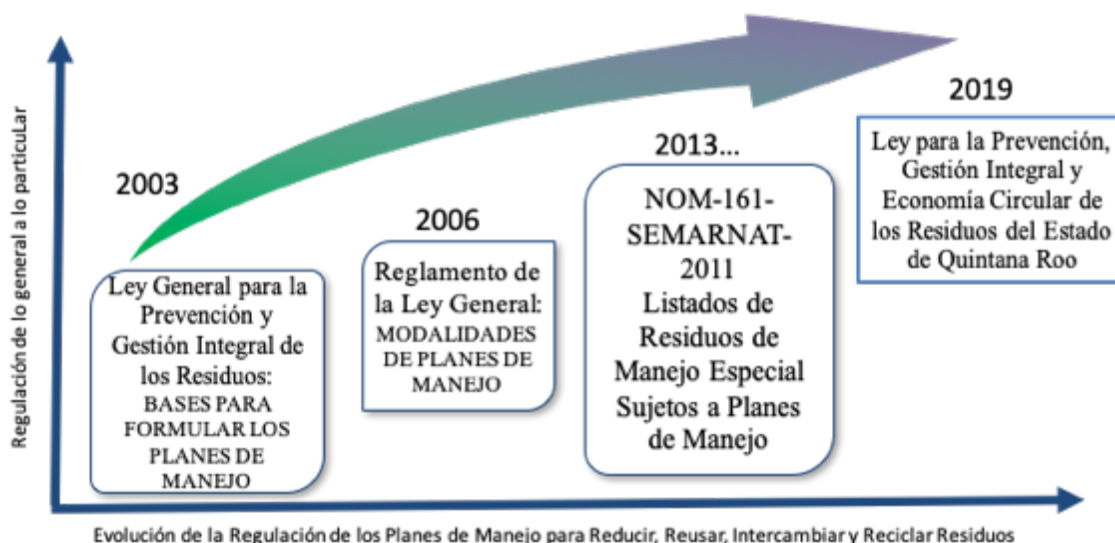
Regulación de lo general a lo particular

2003

Ley General para la Prevención y Gestión Integral de los Residuos: BASES PARA FORMULAR LOS PLANES DE MANEJO

2006

Reglamento de la Ley General: MODALIDADES DE PLANES DE MANEJO

2013...

NOM-161-SEMARNAT-2011 Listados de Residuos de Manejo Especial Sujetos a Planes de Manejo

2019

Ley para la Prevención, Gestión Integral y Economía Circular de los Residuos del Estado de Quintana Roo

Evolución de la Regulación de los Planes de Manejo para Reducir, Reusar, Intercambiar y Reciclar Residuos